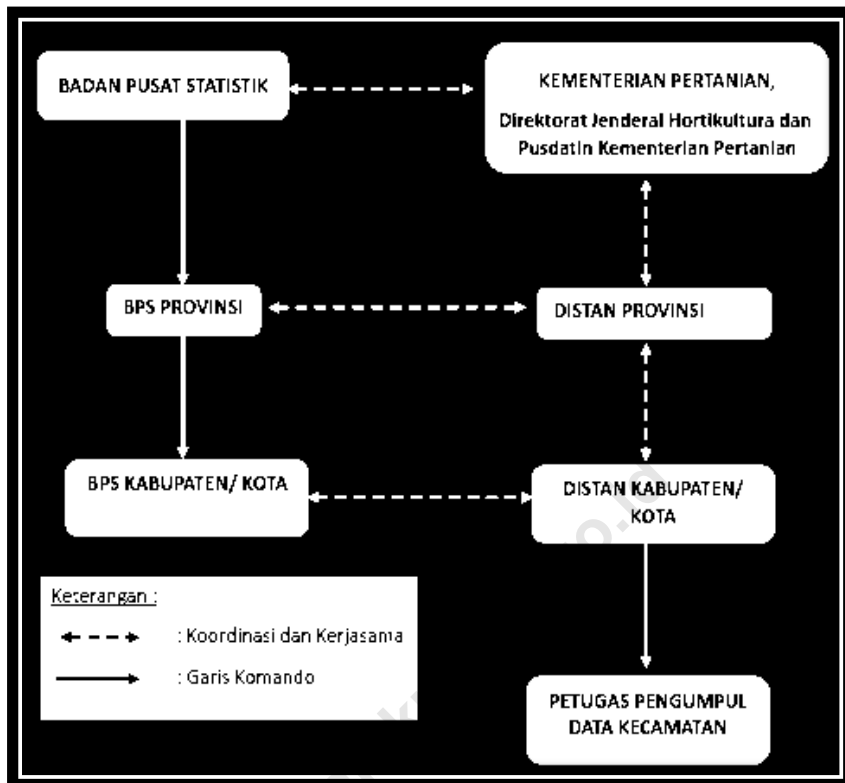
BADAN PUSAT STATISTIK

KEMENTERIAN PERTANIAN,

Direktorat Jenderal Hortikultura dan Pusdatin Kementerian Pertanian

BPS PROVINSI

DISTAN PROVINSI

BPS KABUPATEN/ KOTA

DISTAN KABUPATEN/ KOTA

Keterangan :

: Koordinasi dan Kerjasama

: Garis Komando

PETUGAS PENGUMPUL DATA KECAMATAN